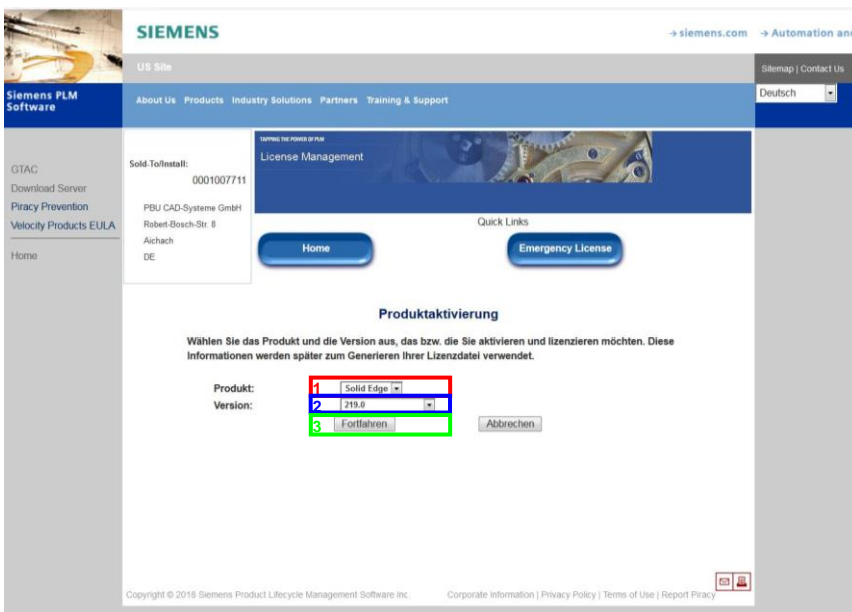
SIEMENS

→ siemens.com → Automation and

US Site

Sitemap | Contact Us

Siemens PLM Software

About Us Products Industry Solutions Partners Training & Support

Deutsch

GTAC
Download Server
Piracy Prevention
Velocity Products EULA

Home

Sold-To/Install:
0001007711

PBU CAD-Systeme GmbH
Robert-Bosch-Str. 8
Aichach
DE

TAPPING THE POWER OF PLM
License Management

Quick Links

Home

Emergency License

Produktaktivierung

Wählen Sie das Produkt und die Version aus, das bzw. die Sie aktivieren und lizenzieren möchten. Diese Informationen werden später zum Generieren Ihrer Lizenzdatei verwendet.

Produkt: 1 Solid Edge
Version: 2 219.0
3 Fortfahren Abbrechen

Copyright © 2016 Siemens Product Lifecycle Management Software Inc.

Corporate Information | Privacy Policy | Terms of Use | Report Piracy